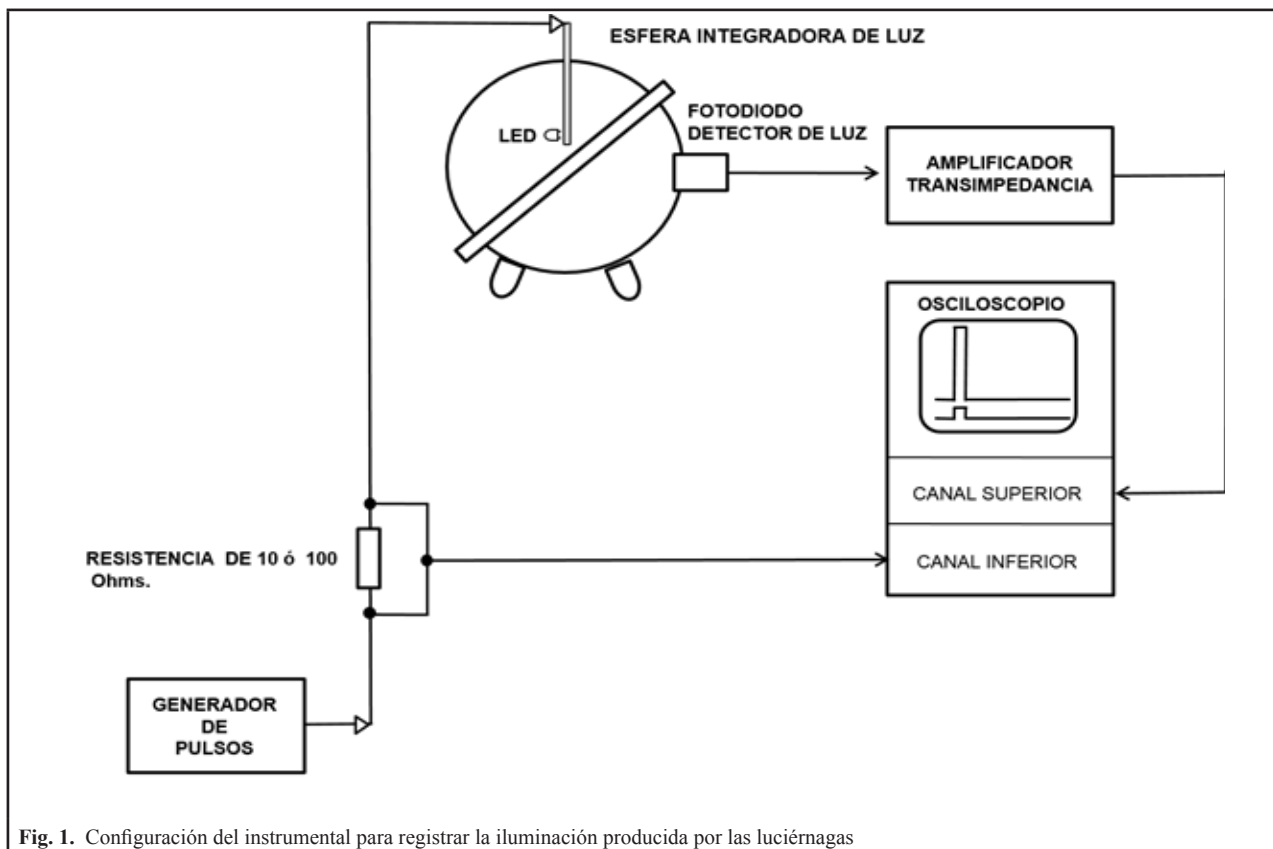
ESFERA INTEGRADORA DE LUZ

LED

FOTODIODO DETECTOR DE LUZ

AMPLIFICADOR TRANSIMPEDANCIA

OSCILOSCOPIO

CANAL SUPERIOR

CANAL INFERIOR

RESISTENCIA DE 10 ó 100 Ohms.

GENERADOR DE PULSOS

**Fig. 1.** Configuración del instrumental para registrar la iluminación producida por las luciérnagas